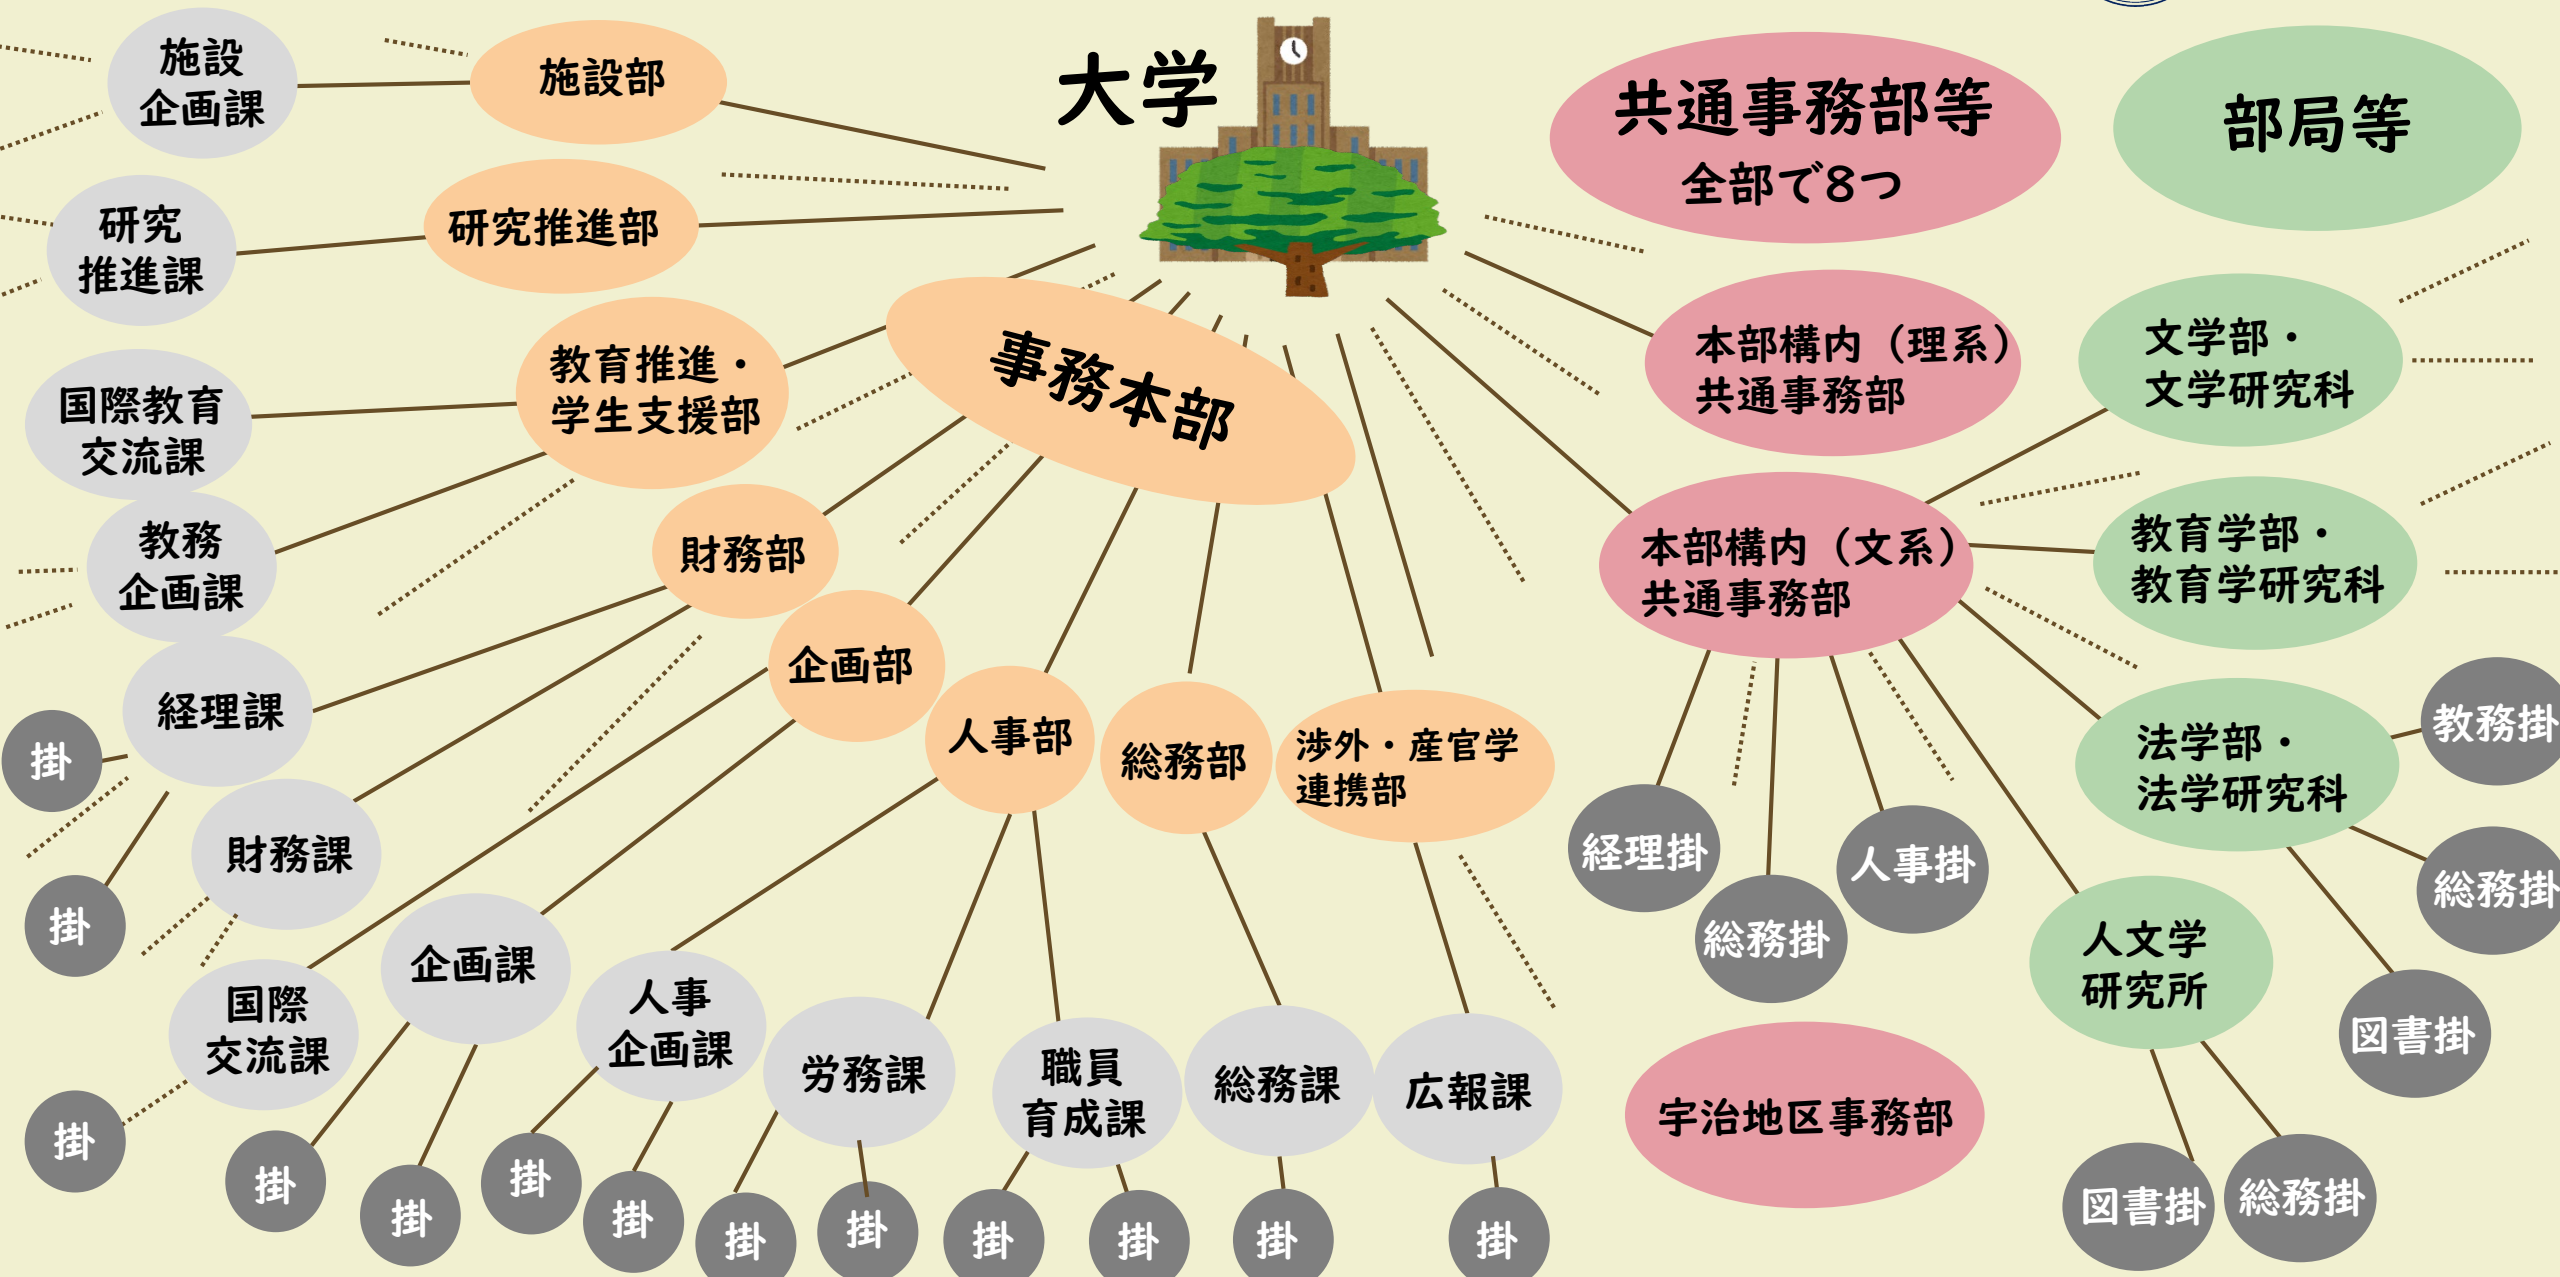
大学

施設企画課

施設部

研究推進課

研究推進部

国際教育交流課

教育推進・学生支援部

事務本部

教務企画課

財務部

経理課

企画部

掛

財務課

人事部

総務部

渉外・産官学連携部

掛

国際交流課

企画課

人事企画課

労務課

職員育成課

総務課

広報課

掛

掛

掛

掛

掛

掛

掛

掛

掛

掛

掛

共通事務部等
全部で8つ

部局等

本部構内（理系）共通事務部

文学部・文学研究科

本部構内（文系）共通事務部

教育学部・教育学研究科

法学部・法学研究科

教務掛

総務掛

経理掛

人事掛

総務掛

人文学研究所

図書掛

宇治地区事務部

図書掛

総務掛